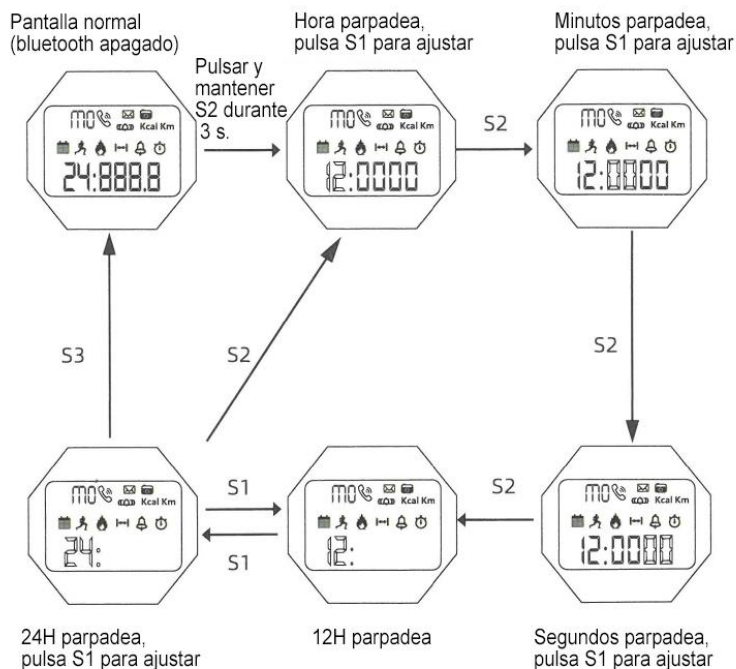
Pantalla normal
(bluetooth apagado)

Pulsar y mantener S2 durante 3 s.

MO Kcal Km
24:888.8

Hora parpadea,
pulsa S1 para ajustar

MO Kcal Km
12:0000

S2

Minutos parpadea,
pulsa S1 para ajustar

MO Kcal Km
12:0000

S3

S2

S2

MO Kcal Km
24:

S1

S1

MO Kcal Km
12:

S2

MO Kcal Km
12:0000

24H parpadea,
pulsa S1 para ajustar

12H parpadea

Segundos parpadea,
pulsa S1 para ajustar